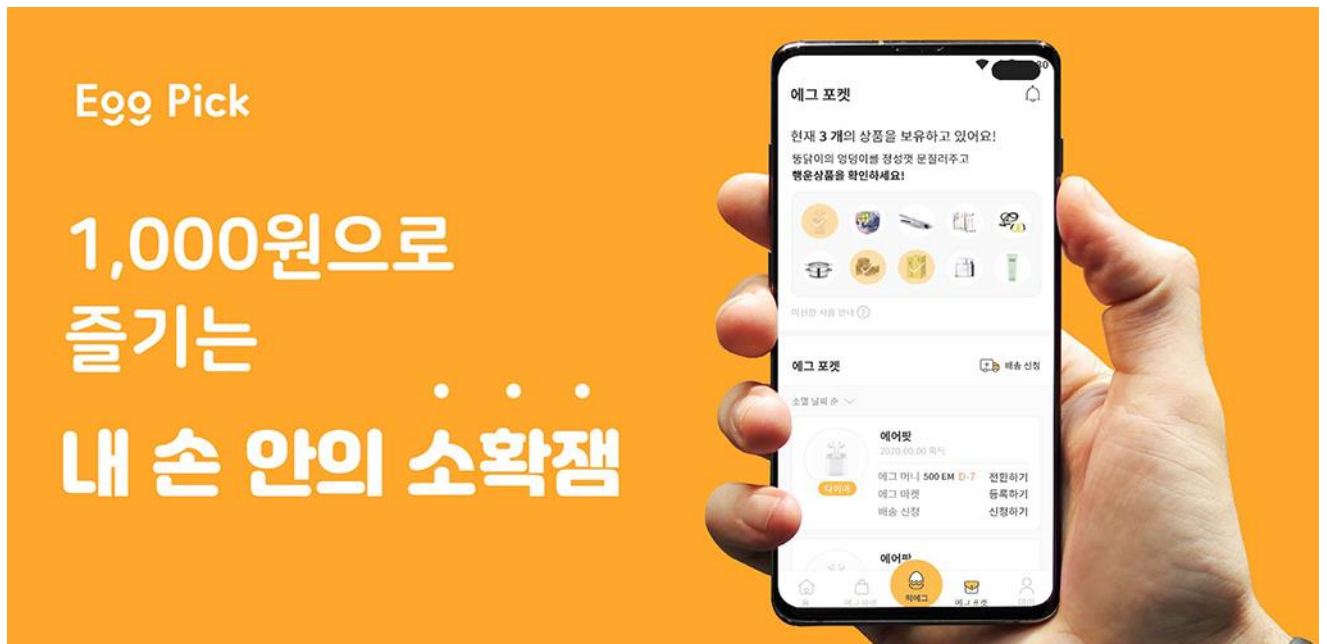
Egg Pick

1,000원으로
즐기는
내 손 안의 소확잼

에그 포켓

현재 3 개의 상품을 보유하고 있어요!
똥닭이의 엉덩이를 정성껏 문질러주고
행운상품을 확인하세요!

미션한 사용 안내

에그 포켓
배송 신청

소멸 날짜 순

에어팟
2020.00.00 획득
다이아
에그 머니 500 EM D-7 전환하기
에그 마켓 등록하기
배송 신청 신청하기

에어팟

홈
에그 마켓
픽에그
에그 포켓
마이